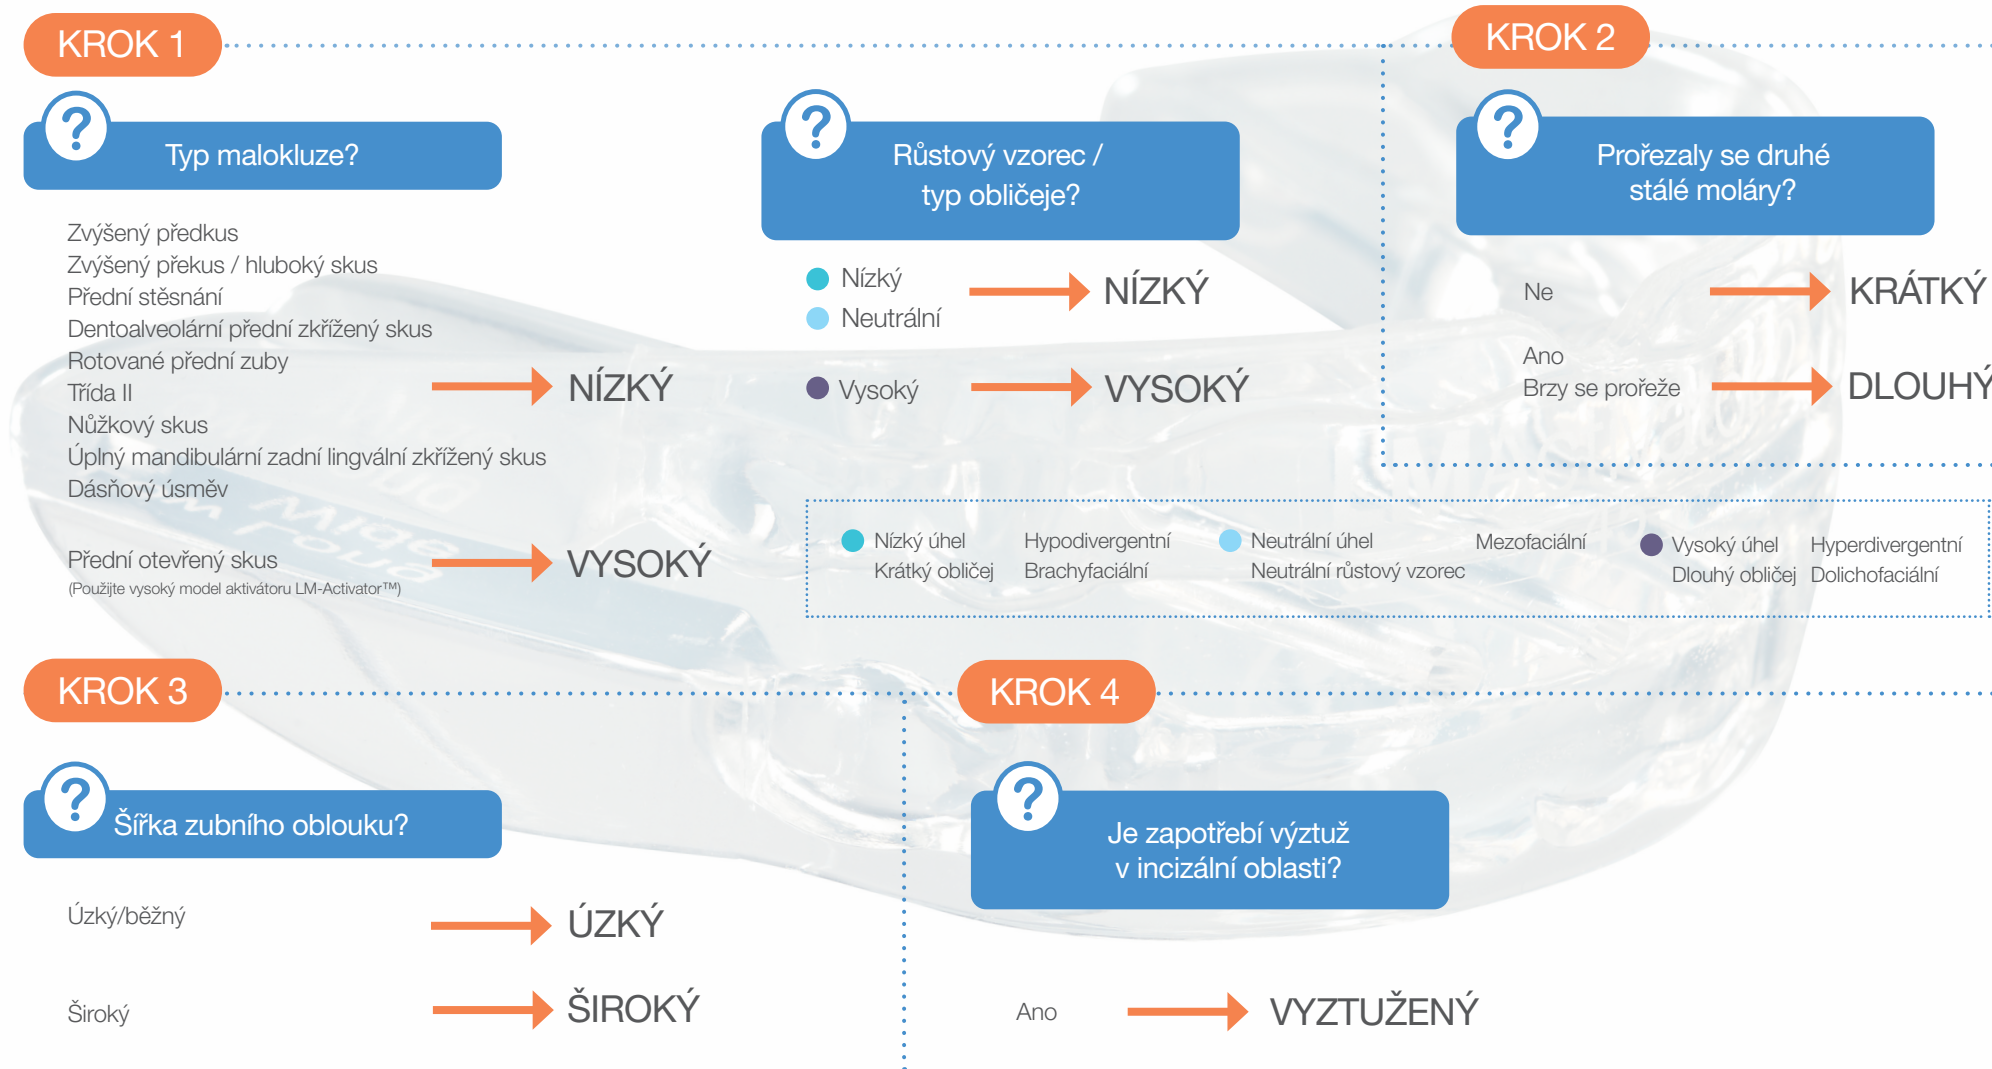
KROK 1

Typ malokluze?

Zvýšený předkus
Zvýšený překus / hluboký skus
Přední stěsnání
Dentoalveolární přední zkřížený skus
Rotované přední zuby
Třída II
Nůžkový skus
Úplný mandibulární zadní lingvální zkřížený skus
Dásňový úsměv

NÍZKÝ

Přední otevřený skus
(Použijte vysoký model aktivátoru LM-Activator™)

VYSOKÝ

Růstový vzorec / typ obličeje?

Nízký
Neutrální

NÍZKÝ

Vysoký

VYSOKÝ

KROK 2

Prořezaly se druhé stálé moláry?

Ne

KRÁTKÝ

Ano
Brzy se prořeže

DLOUHÝ

Nízký úhel
Krátký obličej

Hypodivergentní
Brachyfaciální

Neutrální úhel
Neutrální růstový vzorec

Mezofaciální

Vysoký úhel
Dlouhý obličej

Hyperdivergentní
Dolichofaciální

KROK 3

Šířka zubního oblouku?

Úzký/běžný

ÚZKÝ

Široký

ŠIROKÝ

KROK 4

Je zapotřebí výztuž v incizální oblasti?

Ano

VYZTUŽENÝ